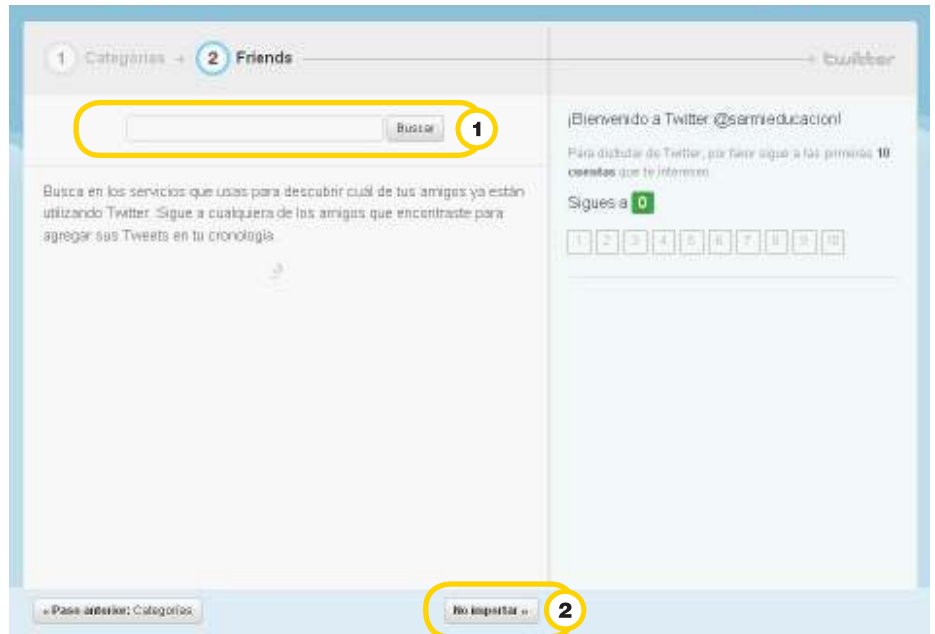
1 Categorías → 2 Friends → twitter

Buscar

1

¡Bienvenido a Twitter @sarmieducacion!

Para disfrutar de Twitter, por favor sigue a las primeras 10 cuentas que te interesen.

Sigues a 0

1 2 3 4 5 6 7 8 9 10

Busca en los servicios que usas para descubrir cuál de tus amigos ya están utilizando Twitter. Sigue a cualquiera de los amigos que encontraste para agregar sus Tweets en tu cronología.

« Paso anterior: Categorías

No importar »

2